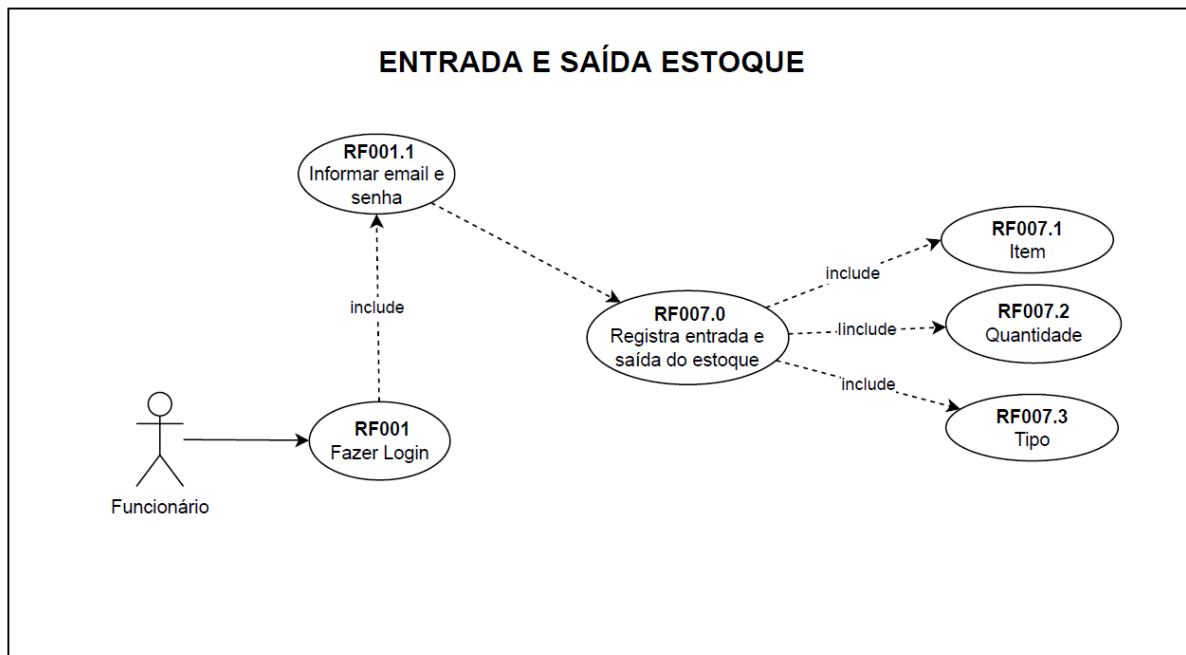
ENTRADA E SAÍDA ESTOQUE

RF001.1
Informar email e senha

include

RF001
Fazer Login

Funcionário

RF007.0
Registra entrada e saída do estoque

include

RF007.1
Item

include

RF007.2
Quantidade

include

RF007.3
Tipo